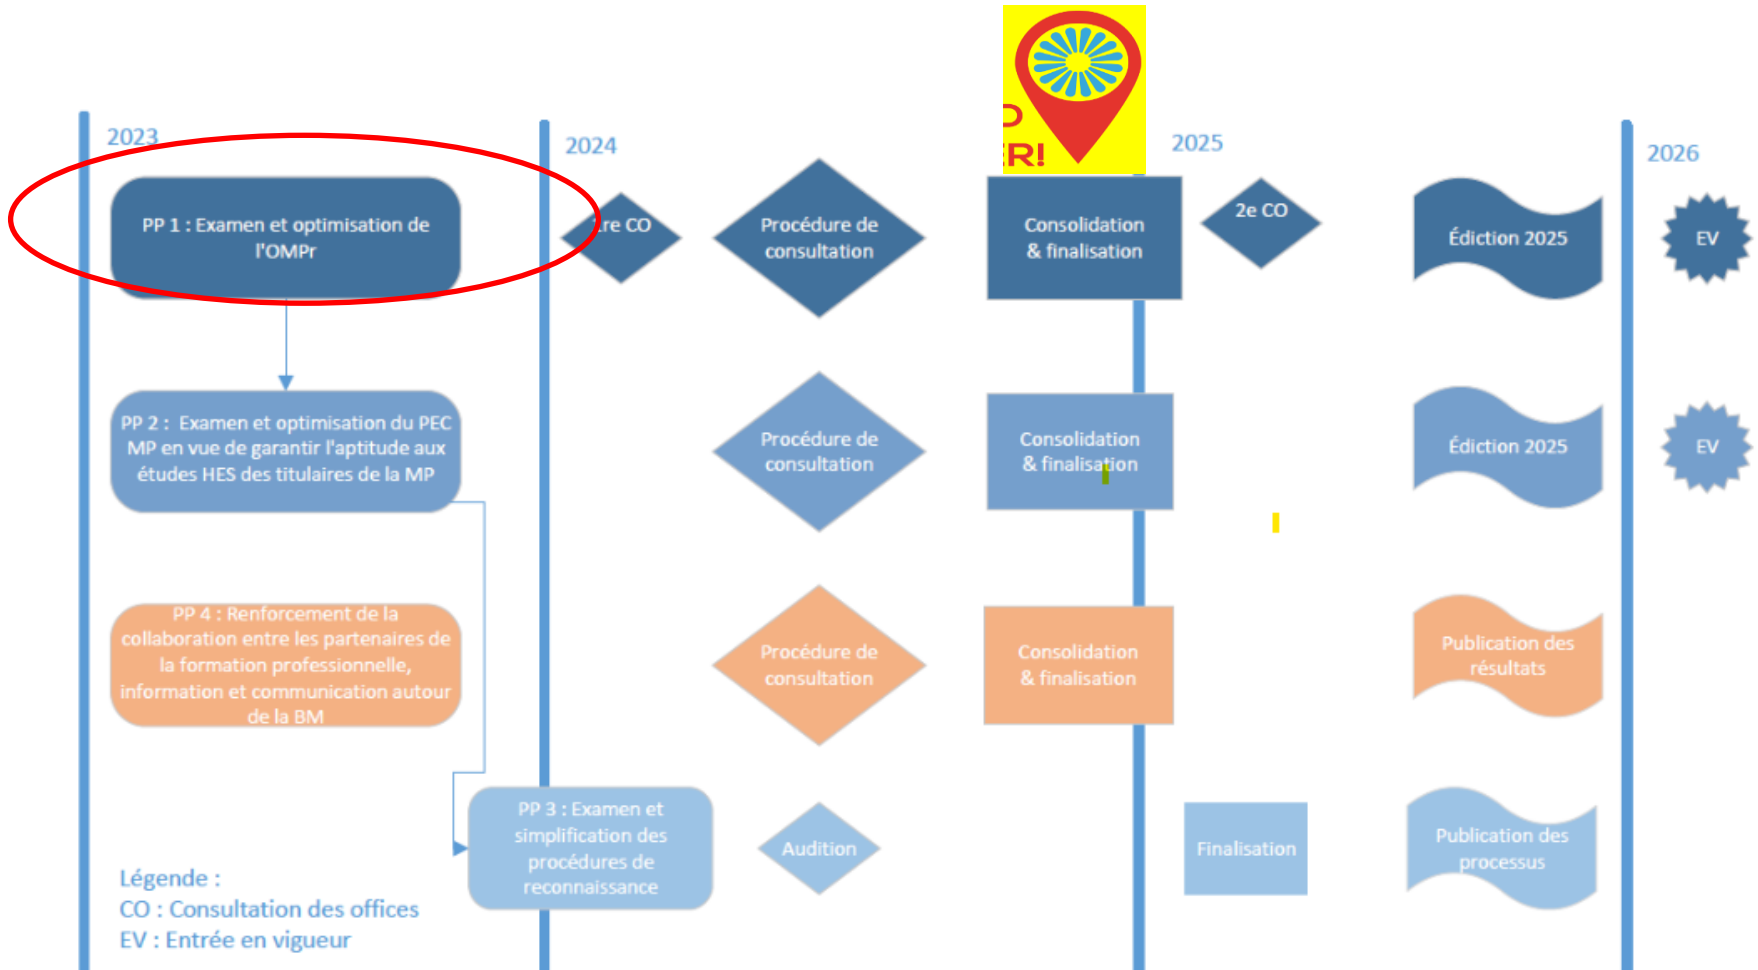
2023

2024

2025

2026

PP 1 : Examen et optimisation de l'OMPr

re CO

Procédure de consultation

Consolidation & finalisation

2e CO

Édition 2025

EV

PP 2 : Examen et optimisation du PEC MP en vue de garantir l'aptitude aux études HES des titulaires de la MP

Procédure de consultation

Consolidation & finalisation

Édition 2025

EV

PP 4 : Renforcement de la collaboration entre les partenaires de la formation professionnelle, information et communication autour de la BM

Procédure de consultation

Consolidation & finalisation

Publication des résultats

PP 3 : Examen et simplification des procédures de reconnaissance

Audition

Finalisation

Publication des processus

Légende :
CO : Consultation des offices
EV : Entrée en vigueur

R!